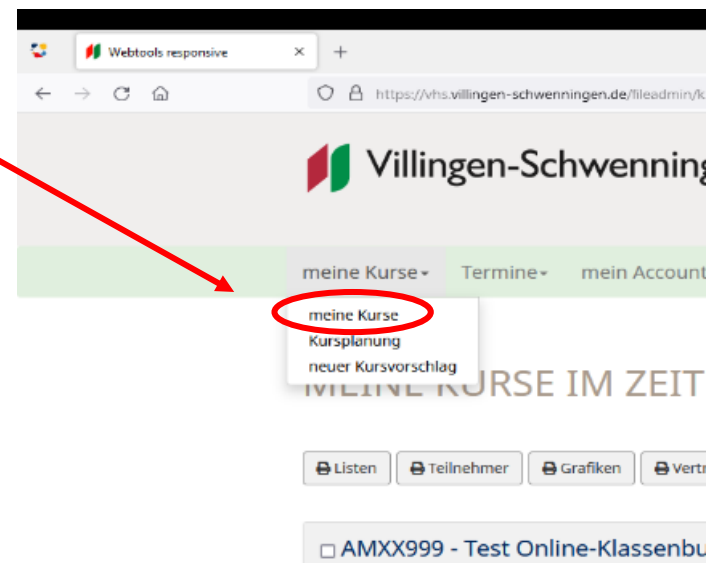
Webtools responsive ×

https://vhs.villingen-schwenningen.de/fileadmin/k

Villingen-Schwenning

meine Kurse Termine mein Account

meine Kurse
Kursplanung
neuer Kursvorschlag

MEINE KURSE IM ZEIT

Listen Teilnehmer Grafiken Vertr

AMXX999 - Test Online-Klassenbu